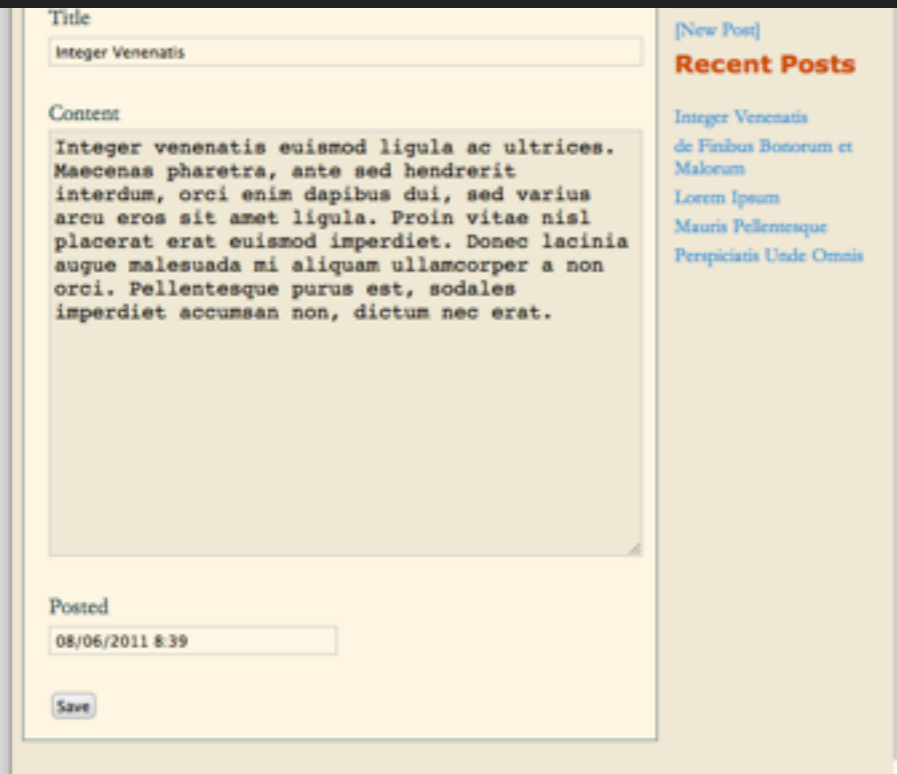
Title

Integer Venenatis

Content

Integer venenatis euismod ligula ac ultrices. Maecenas pharetra, ante sed hendrerit interdum, orci enim dapibus dui, sed varius arcu eros sit amet ligula. Proin vitae nisl placerat erat euismod imperdiet. Donec lacinia augue malesuada mi aliquam ullamcorper a non orci. Pellentesque purus est, sodales imperdiet accumsan non, dictum nec erat.

Posted

08/06/2011 8:39

Save

[New Post]

Recent Posts

Integer Venenatis

de Finibus Bonorum et Malorum

Lorem Ipsum

Mauris Pellentesque

Perspiciatis Unde Omnis